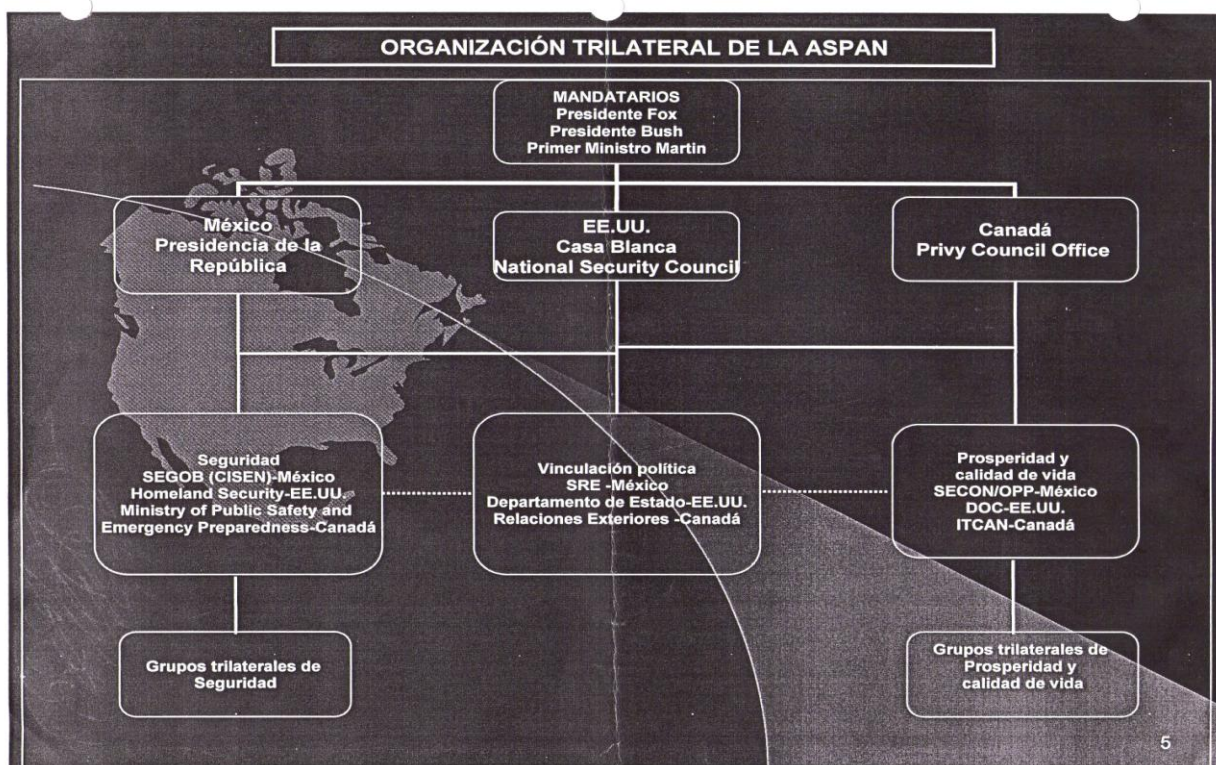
ORGANIZACIÓN TRILATERAL DE LA ASPAN

MANDATARIOS
Presidente Fox
Presidente Bush
Primer Ministro Martin

México
Presidencia de la República

EE.UU.
Casa Blanca
National Security Council

Canadá
Privy Council Office

Seguridad
SEGOB (CISEN)-México
Homeland Security-EE.UU.
Ministry of Public Safety and Emergency Preparedness-Canadá

Vinculación política
SRE -México
Departamento de Estado-EE.UU.
Relaciones Exteriores -Canadá

Prosperidad y calidad de vida
SECON/OPP-México
DOC-EE.UU.
ITCAN-Canadá

Grupos trilaterales de Seguridad

Grupos trilaterales de Prosperidad y calidad de vida

5